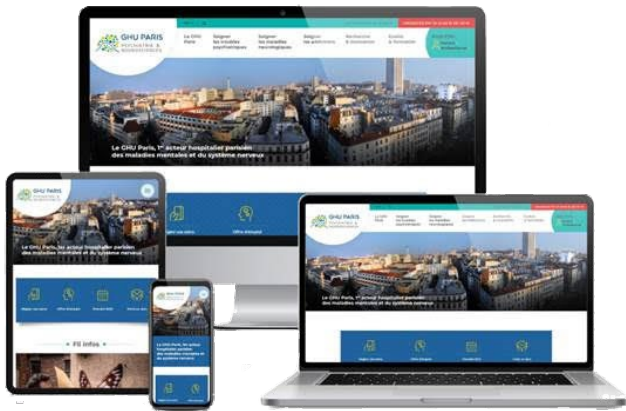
GHU PARIS
PSYCHIATRIE & NEUROSCIENCES

Le GHU Paris
Soigner les troubles psychiques
Soigner les maladies neurologiques
Soigner les addictions
Recherche & innovation
Ecoles & formation

Le GHU Paris, 1er acteur hospitalier parisien des maladies mentales et du système nerveux

GHU PARIS
PSYCHIATRIE & NEUROSCIENCES

Le GHU Paris, 1er acteur hospitalier parisien des maladies mentales et du système nerveux

Fil infos

GHU PARIS

Le GHU Paris, 1er acteur hospitalier parisien des maladies mentales et du système nerveux

GHU PARIS
PSYCHIATRIE & NEUROSCIENCES

Le GHU Paris, 1er acteur hospitalier parisien des maladies mentales et du système nerveux